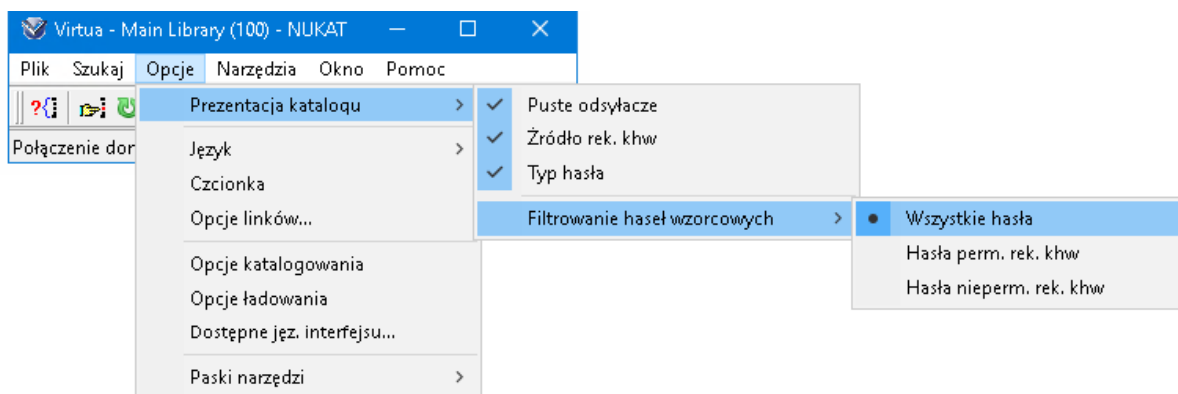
Virtua - Main Library (100) - NUKAT

Plik Szukaj Opcje Narzędzia Okno Pomoc

Połączenie dor

Prezentacja katalogu
Język
Czcionka
Opcje linków...
Opcje katalogowania
Opcje ładowania
Dostępne jęz. interfejsu...
Paski narzędzi

Puste odsyłacze
Źródło rek. khw
Typ hasła
Filtrowanie haseł wzorcowych

Wszystkie hasła
Hasła perm. rek. khw
Hasła nieperm. rek. khw